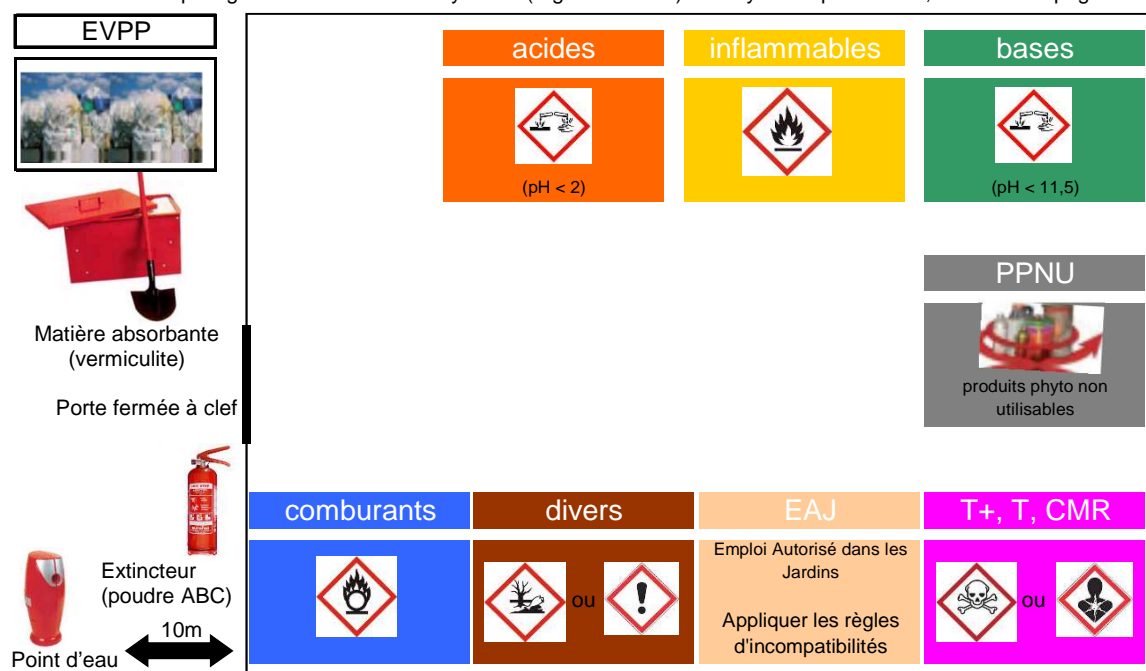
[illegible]

EVPP

Matière absorbante (vermiculite)

Porte fermée à clef

Extincteur (poudre ABC)

10m

Point d'eau

acides

(pH < 2)

inflammables

bases

(pH < 11,5)

PPNU

produits phyto non utilisables

comburants

divers

ou

EAJ

Emploi Autorisé dans les Jardins

Appliquer les règles d'incompatibilités

T+, T, CMR

ou